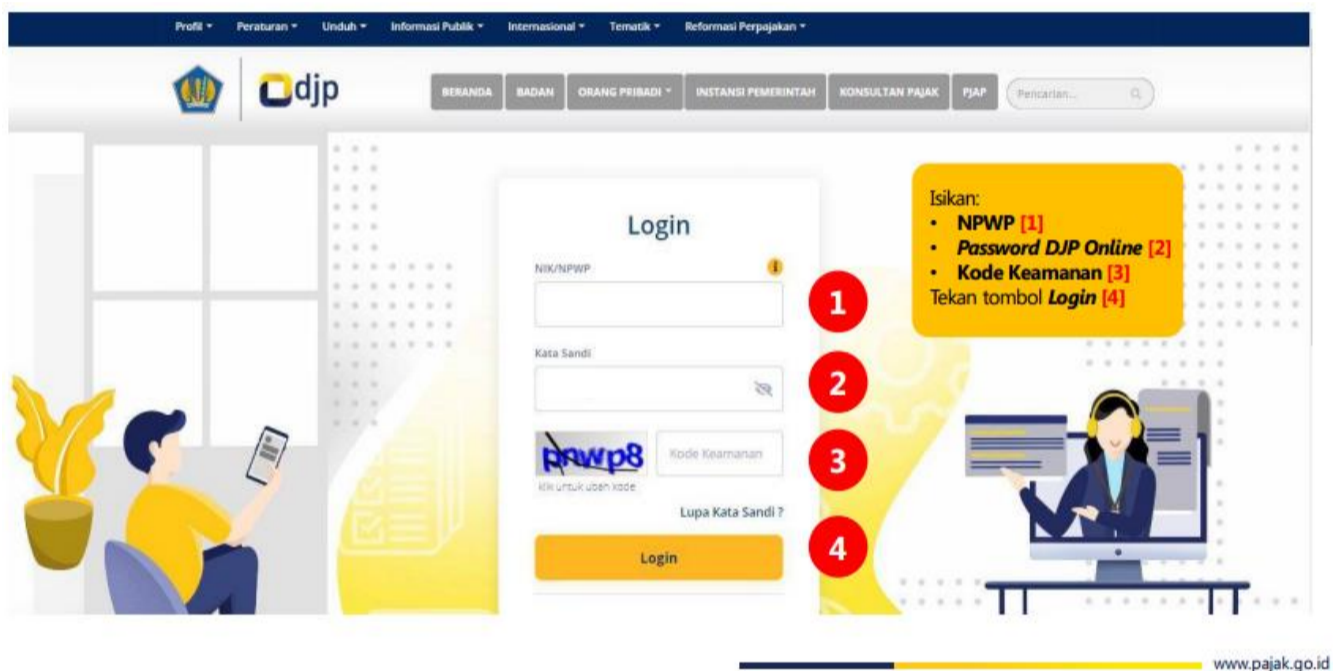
Profil ▾ Peraturan ▾ Unduh ▾ Informasi Publik ▾ Internasional ▾ Tematik ▾ Reformasi Perpajakan ▾

djp

BERANDA BADAN ORANG PRIBADI ▾ INSTANSI PEMERINTAH KONSULTAN PAJAK PJAP Pencarian...

Login

NIK/NPWP

1

Kata Sandi

2

pawp8 Kode Keamanan

3

klik untuk ubah kode

Lupa Kata Sandi ?

Login

4

Isikan:
• NPWP [1]
• Password DJP Online [2]
• Kode Keamanan [3]
Tekan tombol Login [4]

www.pajak.go.id